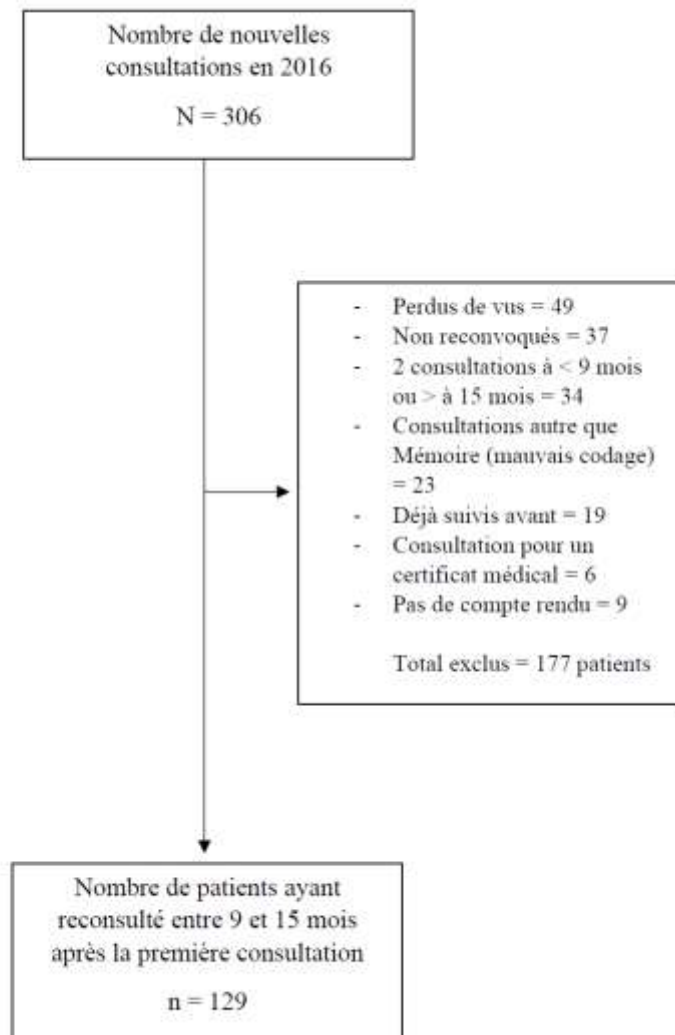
Nombre de nouvelles consultations en 2016

N = 306

- Perdus de vus = 49
- Non reconvoqués = 37
- 2 consultations à < 9 mois ou > à 15 mois = 34
- Consultations autre que Mémoire (mauvais codage) = 23
- Déjà suivis avant = 19
- Consultation pour un certificat médical = 6
- Pas de compte rendu = 9

Total exclus = 177 patients

Nombre de patients ayant reconsulté entre 9 et 15 mois après la première consultation

n = 129